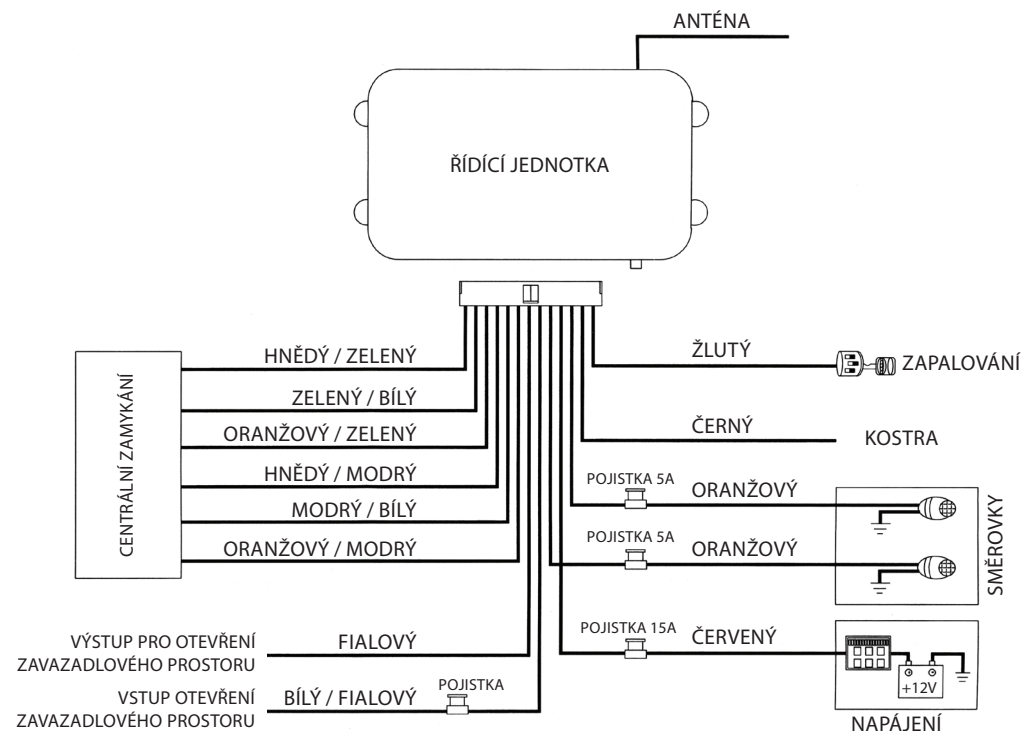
ANTÉNA

ŘÍDÍCÍ JEDNOTKA

CENTRÁLNÍ ZAMYKÁNÍ

HNĚDÝ / ZELENÝ

ZELENÝ / BÍLÝ

ORANŽOVÝ / ZELENÝ

HNĚDÝ / MODRÝ

MODRÝ / BÍLÝ

ORANŽOVÝ / MODRÝ

VÝSTUP PRO OTEVŘENÍ ZAVAZADLOVÉHO PROSTORU

FIALOVÝ

VSTUP OTEVŘENÍ ZAVAZADLOVÉHO PROSTORU

BÍLÝ / FIALOVÝ

POJISTKA

ŽLUTÝ

ZAPALOVÁNÍ

ČERNÝ

KOSTRA

POJISTKA 5A

ORANŽOVÝ

POJISTKA 5A

ORANŽOVÝ

SMĚROVKY

POJISTKA 15A

ČERVENÝ

+12V

NAPÁJENÍ